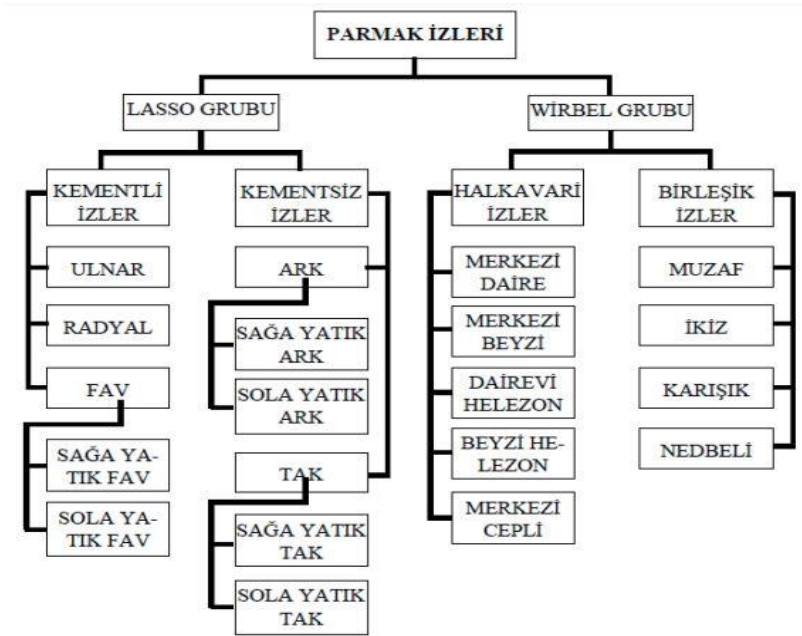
PARMAK İZLERİ

LASSO GRUBU

WİRBEL GRUBU

KEMENTLİ İZLER

ULNAR

RADYAL

FAV

SAĞA YATIK FAV

SOLA YATIK FAV

KEMENTSİZ İZLER

ARK

SAĞA YATIK ARK

SOLA YATIK ARK

TAK

SAĞA YATIK TAK

SOLA YATIK TAK

HALKAVARİ İZLER

MERKEZİ DAİRE

MERKEZİ BEYZİ

DAİREVİ HELEZON

BEYZİ HELEZON

MERKEZİ CEPLİ

BİRLEŞİK İZLER

MUZAF

İKİZ

KARIŞIK

NEDBELİ